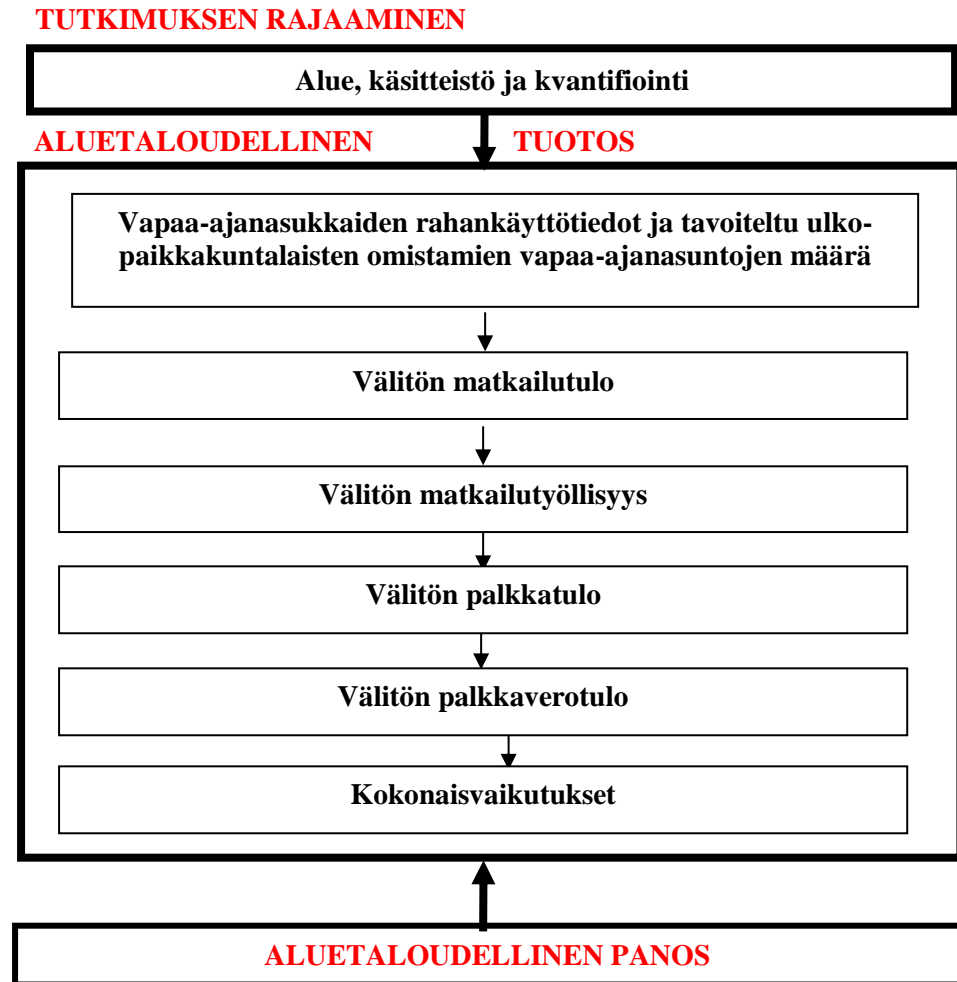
TUTKIMUKSEN RAJAAMINEN

Alue, käsitteistö ja kvantifiointi

ALUETALOUDELLINEN

TUOTOS

Vapaa-ajanasukkaiden rahankäyttötiedot ja tavoiteltu ulkopaikkakuntalaisten omistamien vapaa-ajanasuntojen määrä

Välitön matkailutulo

Välitön matkailutyöllisyys

Välitön palkkatulo

Välitön palkkaverotulo

Kokonaisvaikutukset

ALUETALOUDELLINEN PANOS